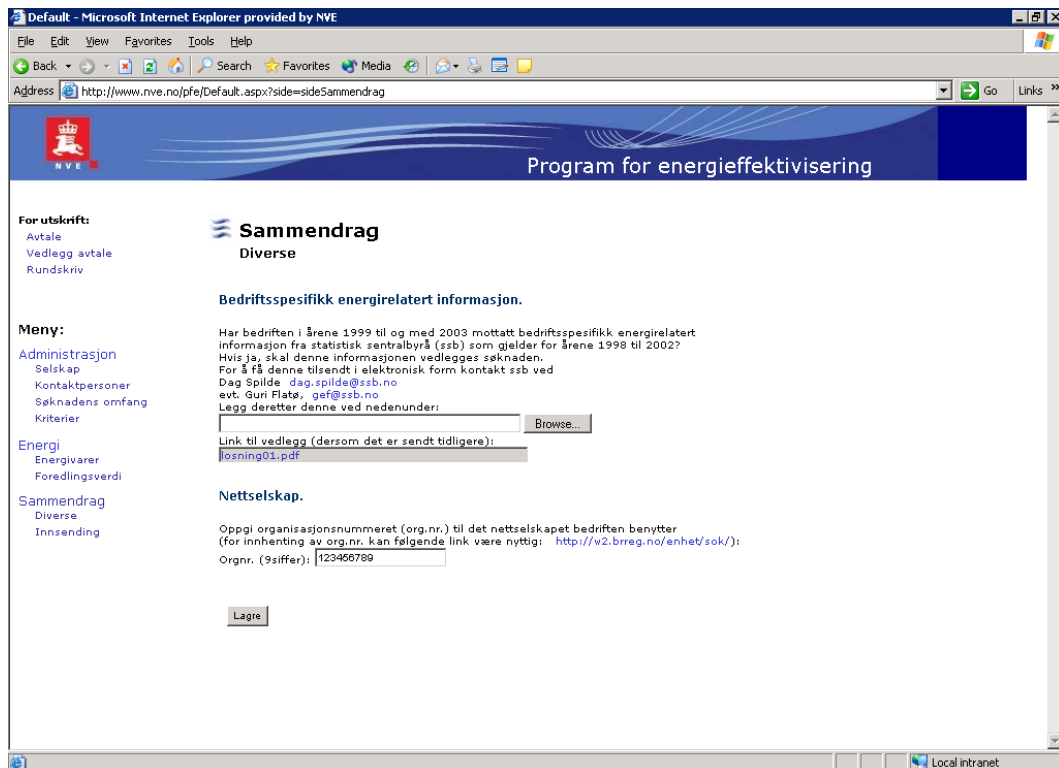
Default - Microsoft Internet Explorer provided by NVE

File Edit View Favorites Tools Help

Back Search Favorites Media

Address http://www.nve.no/pfe/Default.aspx?side=sideSammendrag Go Links »

NVE

Program for energieffektivisering

For utskrift:
Avtale
Vedlegg avtale
Rundskriv

Meny:
Administrasjon
Selskap
Kontaktpersoner
Søknadens omfang
Kriterier
Energi
Energivarer
Foredlingsverdi
Sammendrag
Diverse
Innsending

Sammendrag
Diverse

Bedriftsspesifikk energirelatert informasjon.

Har bedriften i årene 1999 til og med 2003 mottatt bedriftsspesifikk energirelatert informasjon fra statistisk sentralbyrå (ssb) som gjelder for årene 1998 til 2002?
Hvis ja, skal denne informasjonen vedlegges søknaden.
For å få denne tilsendt i elektronisk form kontakt ssb ved
Dag Spilde dag.spilde@ssb.no
evt. Guri Flatø, gef@ssb.no
Legg deretter denne ved nedenunder:
Browse...
Link til vedlegg (dersom det er sendt tidligere):
losning01.pdf

Nettselskap.

Oppgi organisasjonsnummeret (org.nr.) til det nettselskapet bedriften benytter
(for innhenting av org.nr. kan følgende link være nyttig: http://w2.brreg.no/enhet/sok/):
Orgnr. (9siffer): 123456789

Lagre

Local intranet